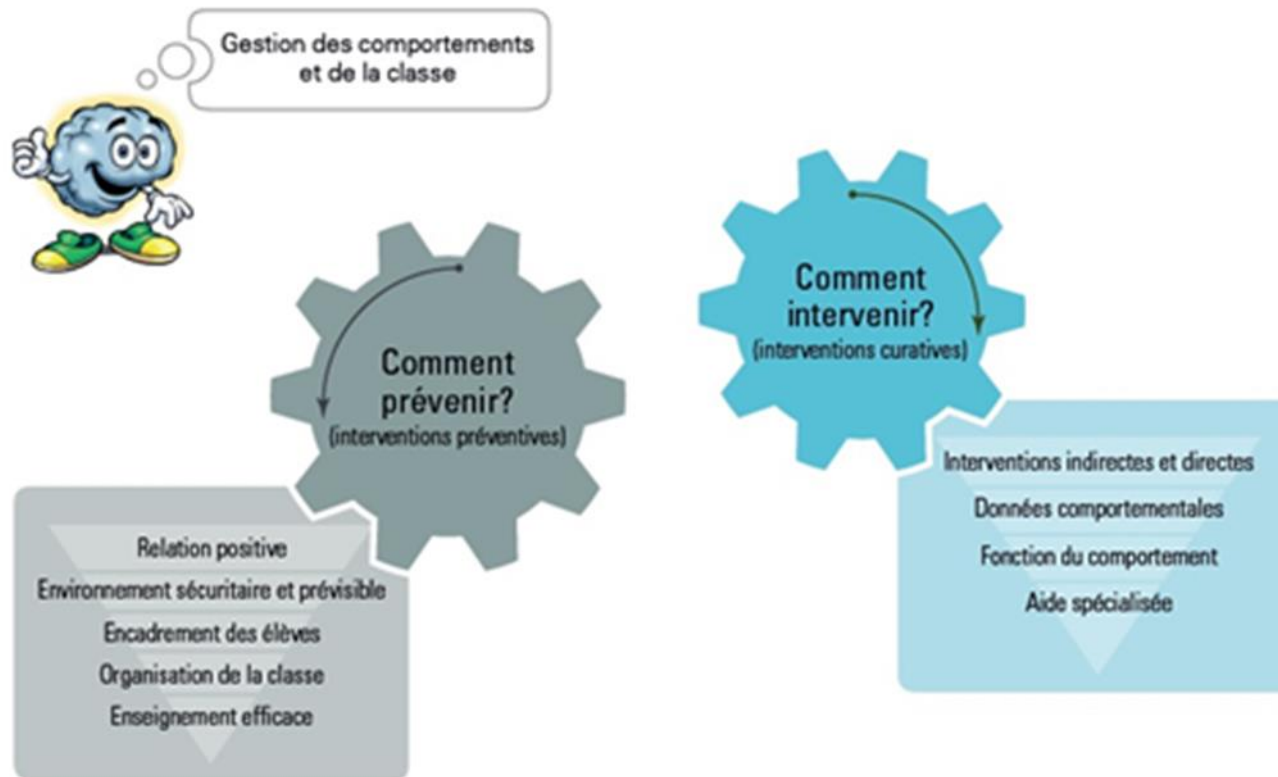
Gestion des comportements et de la classe

Comment prévenir?
(interventions préventives)

Relation positive
Environnement sécuritaire et prévisible
Encadrement des élèves
Organisation de la classe
Enseignement efficace

Comment intervenir?
(interventions curatives)

Interventions indirectes et directes
Données comportementales
Fonction du comportement
Aide spécialisée